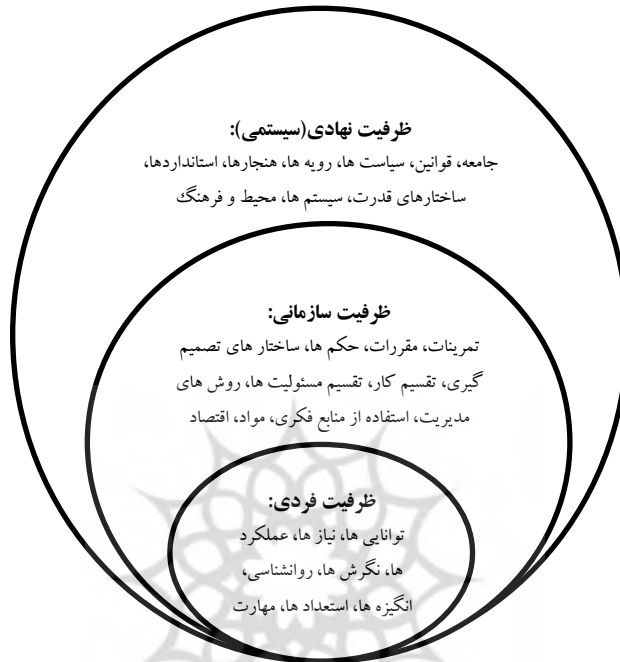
ظرفیت نهادی(سیستمی):
جامعه، قوانین، سیاست ها، رویه ها، هنجارها، استانداردها، ساختارهای قدرت، سیستم ها، محیط و فرهنگ

ظرفیت سازمانی:
تمرینات، مقررات، حکم ها، ساختار های تصمیم گیری، تقسیم کار، تقسیم مسئولیت ها، روش های مدیریت، استفاده از منابع فکری، مواد، اقتصاد

ظرفیت فردی:
توانایی ها، نیاز ها، عملکرد ها، نگرش ها، روانشناسی، انگیزه ها، استعداد ها، مهارت